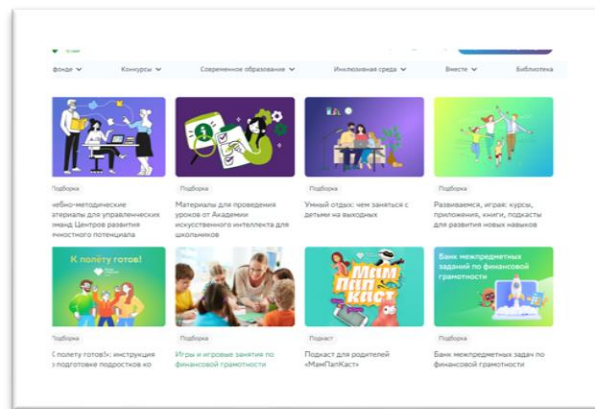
фонде ⌄ Конкурсы ⌄ Современное образование ⌄ Инклюзивная среда ⌄ Вместе ⌄ Библиотека

Подборка
чебно-методические материалы для управленческих манд Центров развития ичностного потенциала

Подборка
Материалы для проведения уроков от Академии искусственного интеллекта для школьников

Подборка
Умный отдых: чем заняться с детьми на выходных

Подборка
Развиваемся, играя: курсы, приложения, книги, подкасты для развития новых навыков

К полёту готов!

Подборка
( полёту готов!»: инструкция о подготовке подростков ко

Подборка
Игры и игровые занятия по финансовой грамотности

МамПапКаст

Подкаст
Подкаст для родителей «МамПапКаст»

Банк межпредметных заданий по финансовой грамотности

Подборка
Банк межпредметных задач по финансовой грамотности